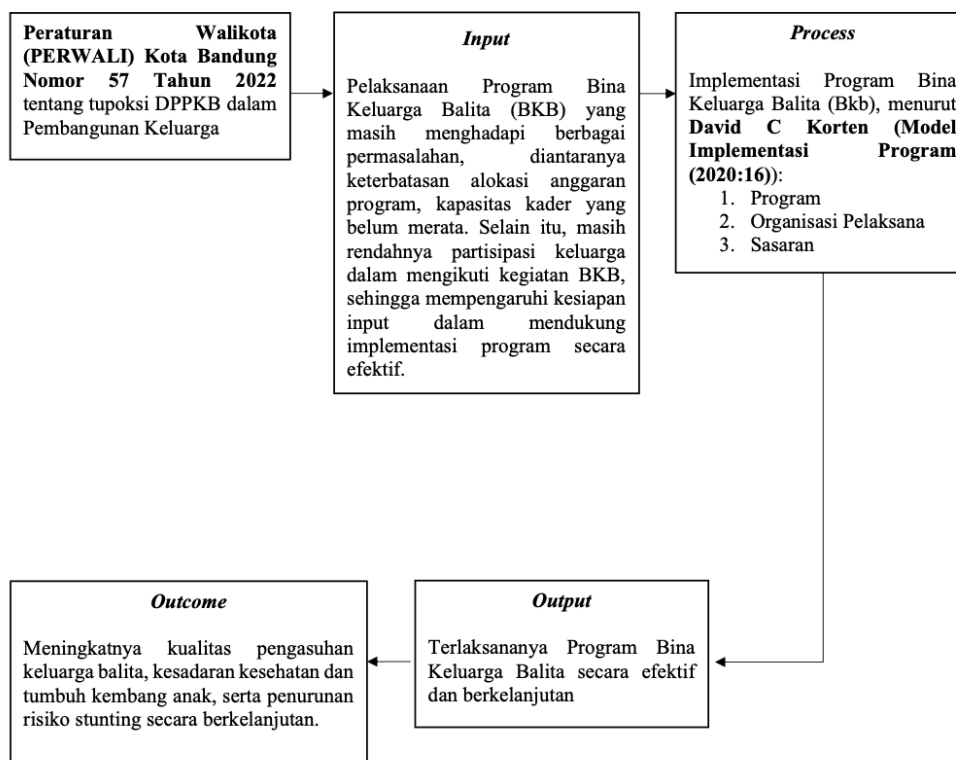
Peraturan Walikota (PERWALI) Kota Bandung Nomor 57 Tahun 2022 tentang tupoksi DPPKB dalam Pembangunan Keluarga

Input

Pelaksanaan Program Bina Keluarga Balita (BKB) yang masih menghadapi berbagai permasalahan, diantaranya keterbatasan alokasi anggaran program, kapasitas kader yang belum merata. Selain itu, masih rendahnya partisipasi keluarga dalam mengikuti kegiatan BKB, sehingga mempengaruhi kesiapan input dalam mendukung implementasi program secara efektif.

Process

Implementasi Program Bina Keluarga Balita (Bkb), menurut David C Korten (Model Implementasi Program (2020:16)):
1. Program
2. Organisasi Pelaksana
3. Sasaran

Output

Terlaksananya Program Bina Keluarga Balita secara efektif dan berkelanjutan

Outcome

Meningkatnya kualitas pengasuhan keluarga balita, kesadaran kesehatan dan tumbuh kembang anak, serta penurunan risiko stunting secara berkelanjutan.